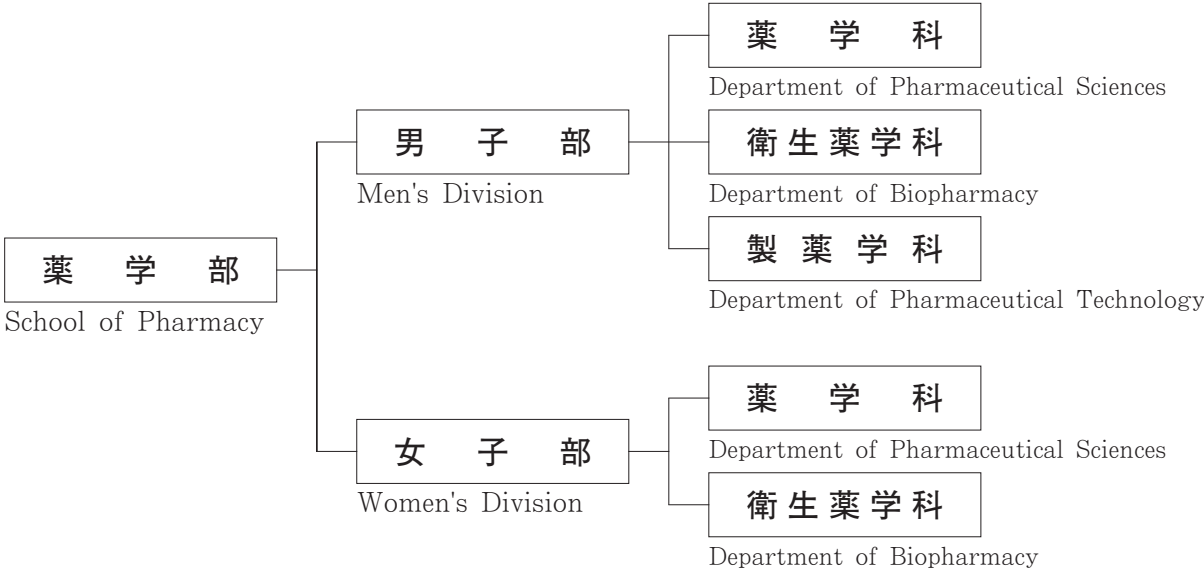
薬学部
School of Pharmacy

男子部
Men's Division

薬学科
Department of Pharmaceutical Sciences

衛生薬学科
Department of Biopharmacy

製薬学科
Department of Pharmaceutical Technology

女子部
Women's Division

薬学科
Department of Pharmaceutical Sciences

衛生薬学科
Department of Biopharmacy